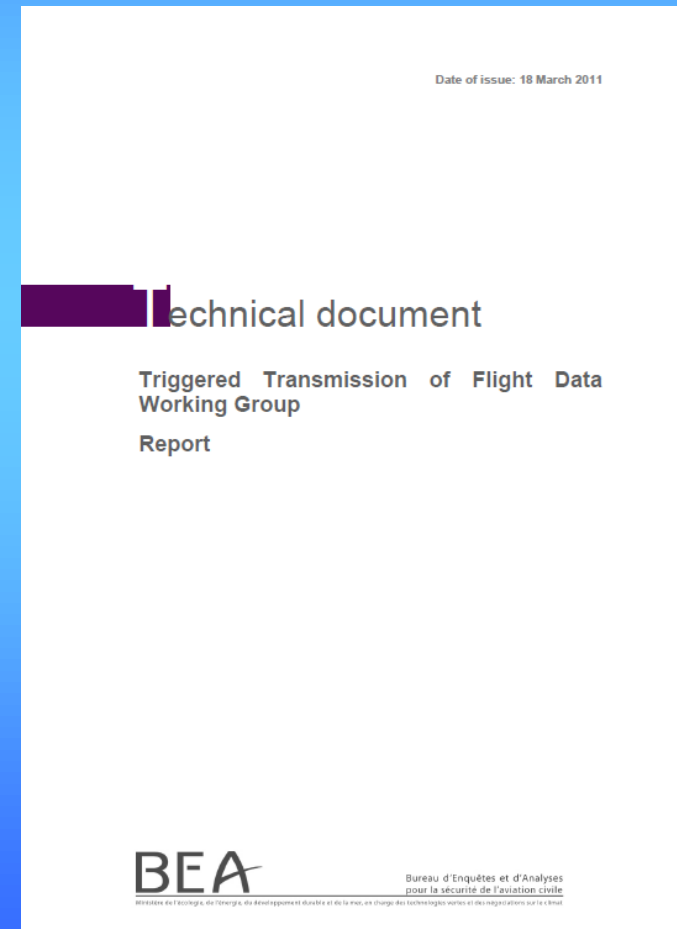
Date of issue: 18 March 2011

Technical document

Triggered Transmission of Flight Data Working Group

Report

BEA

Bureau d'Enquêtes et d'Analyses pour la sécurité de l'aviation civile

Ministère de l'écologie, de l'énergie, du développement durable et de la mer, en charge des technologies vertes et des négociations sur le climat